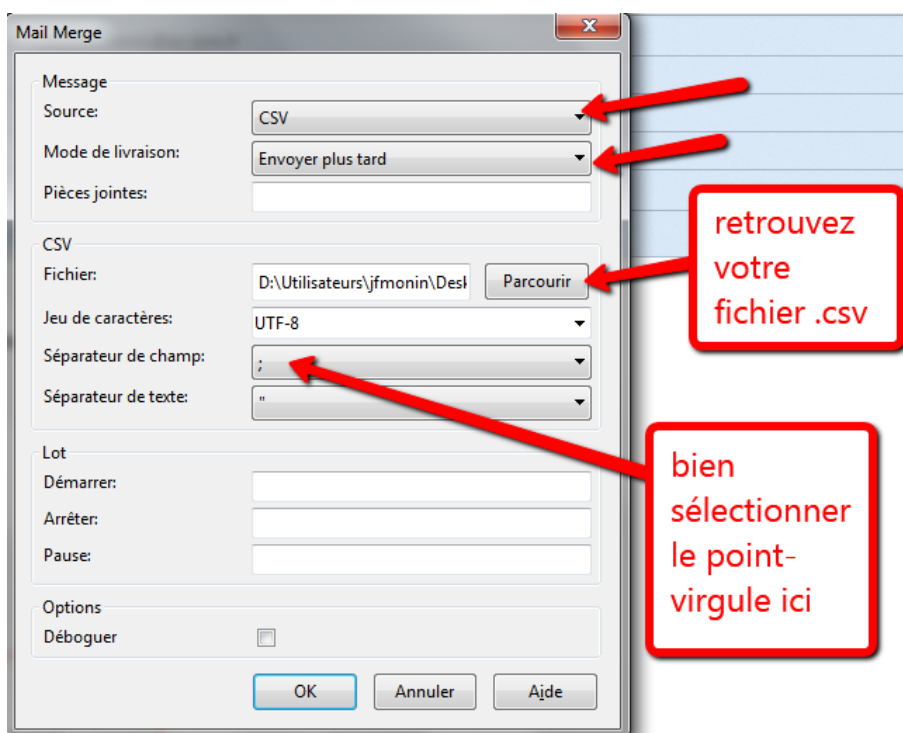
Mail Merge

Message
Source: CSV
Mode de livraison: Envoyer plus tard
Pièces jointes:

CSV
Fichier: D:\Utilisateurs\jfmonin\Desk
Parcourir
Jeu de caractères: UTF-8
Séparateur de champ: ;
Séparateur de texte: "

Lot
Démarrer:
Arrêter:
Pause:

Options
Déboguer

OK
Annuler
Aide

retrouvez votre fichier .csv

bien sélectionner le point-virgule ici